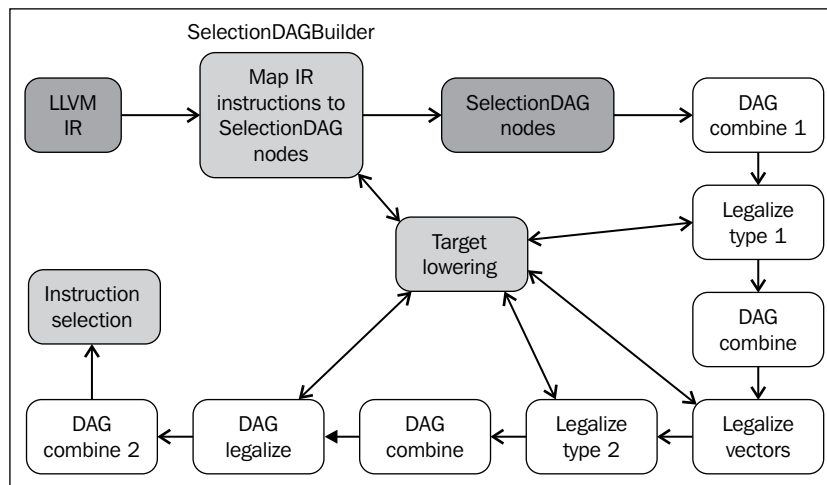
SelectionDAGBuilder

LLVM IR

Map IR instructions to SelectionDAG nodes

SelectionDAG nodes

DAG combine 1

Legalize type 1

Target lowering

DAG combine

Instruction selection

DAG combine 2

DAG legalize

DAG combine

Legalize type 2

Legalize vectors